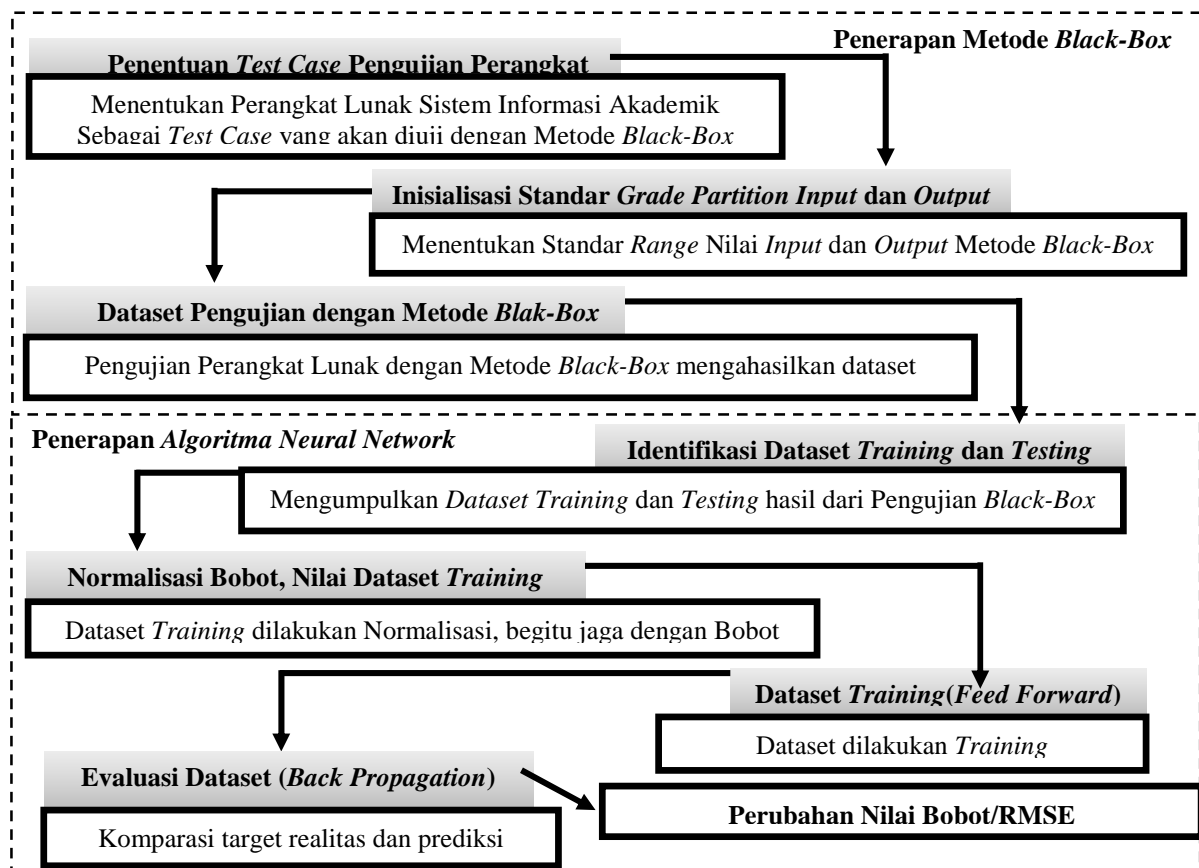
Penerapan Metode *Black-Box*

**Penentuan *Test Case* Pengujian Perangkat**

Menentukan Perangkat Lunak Sistem Informasi Akademik Sebagai *Test Case* yang akan diuji dengan Metode *Black-Box*

**Inisialisasi Standar *Grade Partition Input* dan *Output***

Menentukan Standar *Range* Nilai *Input* dan *Output* Metode *Black-Box*

**Dataset Pengujian dengan Metode *Blak-Box***

Pengujian Perangkat Lunak dengan Metode *Black-Box* mengahasilkan dataset

Penerapan *Algoritma Neural Network*

**Identifikasi Dataset *Training* dan *Testing***

Mengumpulkan *Dataset Training* dan *Testing* hasil dari Pengujian *Black-Box*

**Normalisasi Bobot, Nilai Dataset *Training***

Dataset *Training* dilakukan Normalisasi, begitu jaga dengan Bobot

**Dataset *Training*(*Feed Forward*)**

Dataset dilakukan *Training*

**Evaluasi Dataset (*Back Propagation*)**

**Perubahan Nilai Bobot/RMSE**

Komparasi target realitas dan prediksi